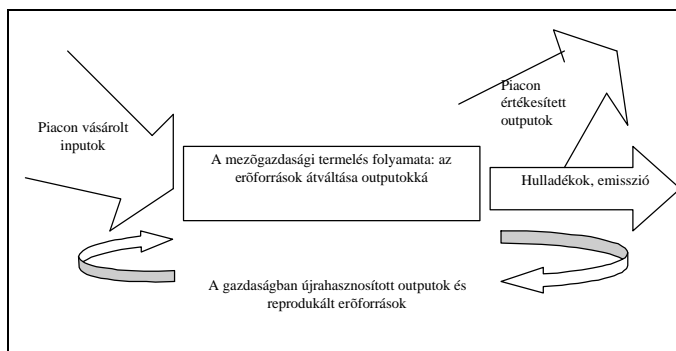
Piacon vásárolt inputok

A mezõgazdasági termelés folyamata: az erõforrások átváltása outputokká

Piacon értékesített outputok

Hulladékok, emisszió

A gazdaságban újrahasznosított outputok és reprodukált erõforrások